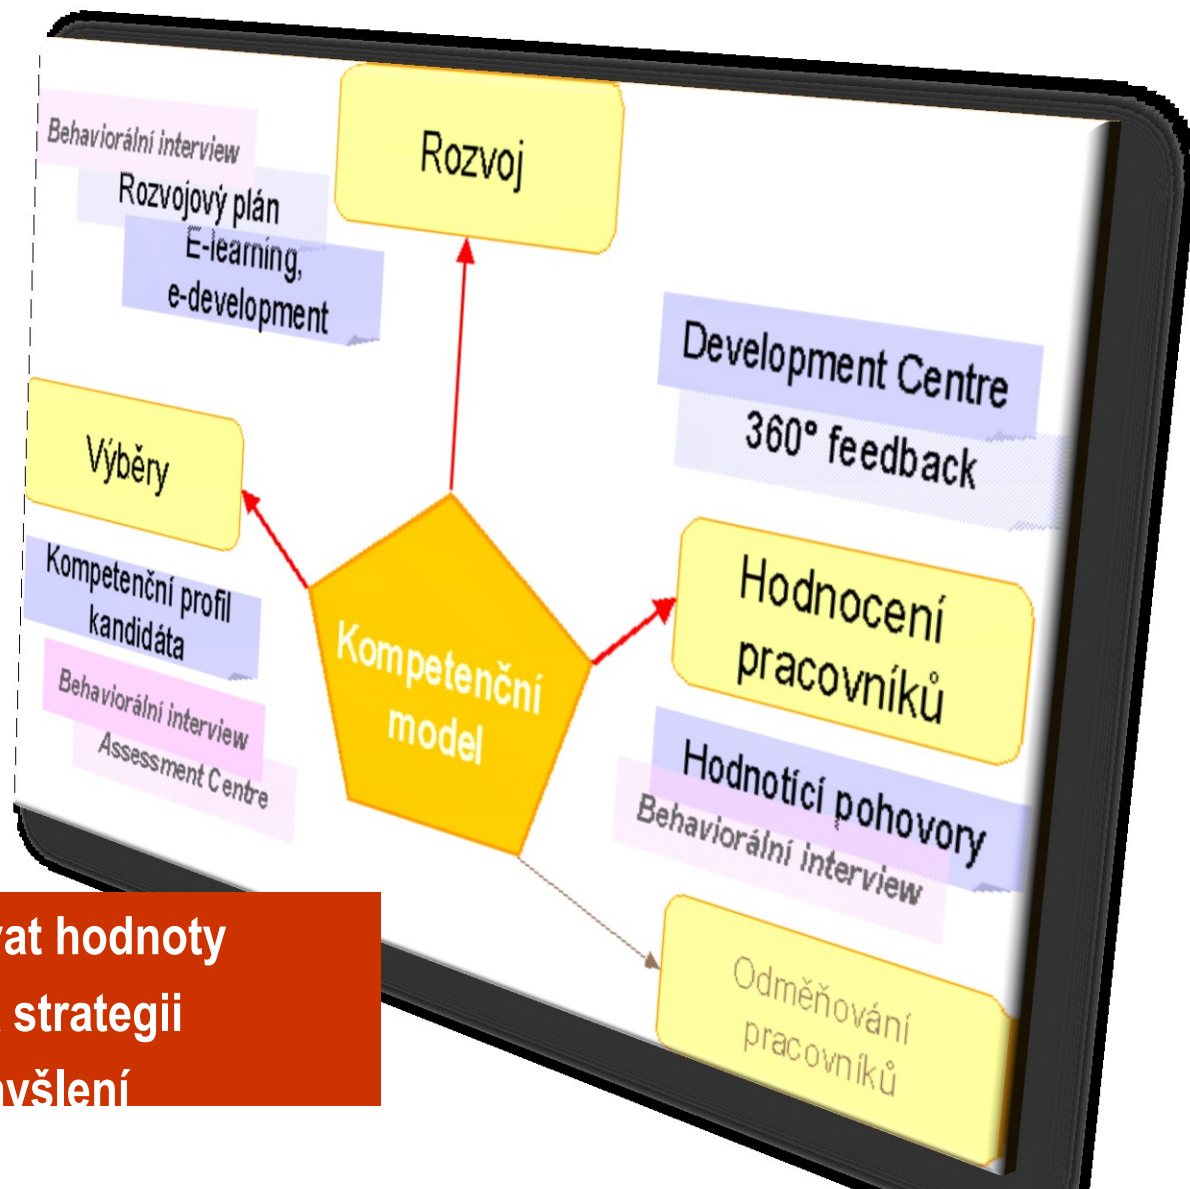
Behaviorální interview
Rozvojový plán
E-learning,
e-development

Rozvoj

Development Centre
360° feedback

Výběry

Kompetenční profil kandidáta

Behaviorální interview
Assessment Centre

Kompetenční model

Hodnocení pracovníků

Hodnotící pohovory
Behaviorální interview

Odměňování pracovníků

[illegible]vat hodnoty
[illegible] strategii
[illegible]yšlení